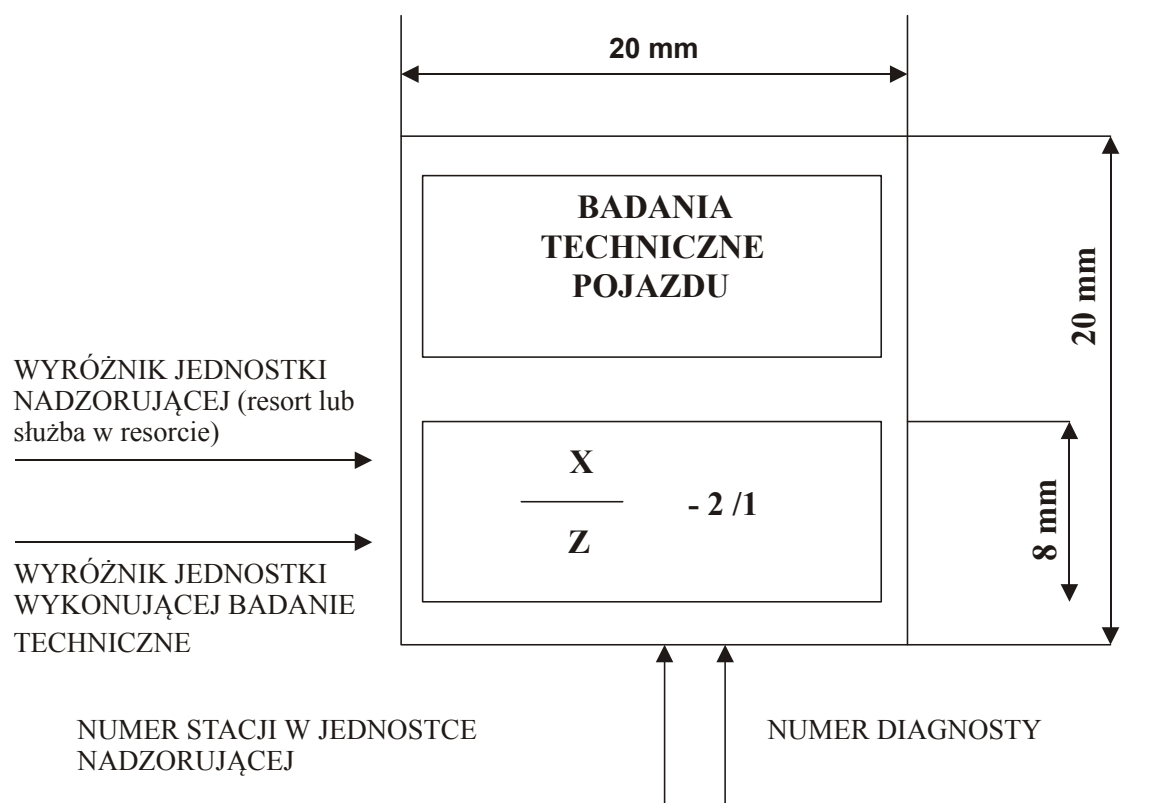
20 mm

BADANIA TECHNICZNE POJAZDU

20 mm

WYRÓŻNIK JEDNOSTKI NADZORUJĄCEJ (resort lub służba w resorcie)

$\frac{X}{Z}$ - 2 /1

8 mm

WYRÓŻNIK JEDNOSTKI WYKONUJĄCEJ BADANIE TECHNICZNE

NUMER STACJI W JEDNOSTCE NADZORUJĄCEJ

NUMER DIAGNOSTY